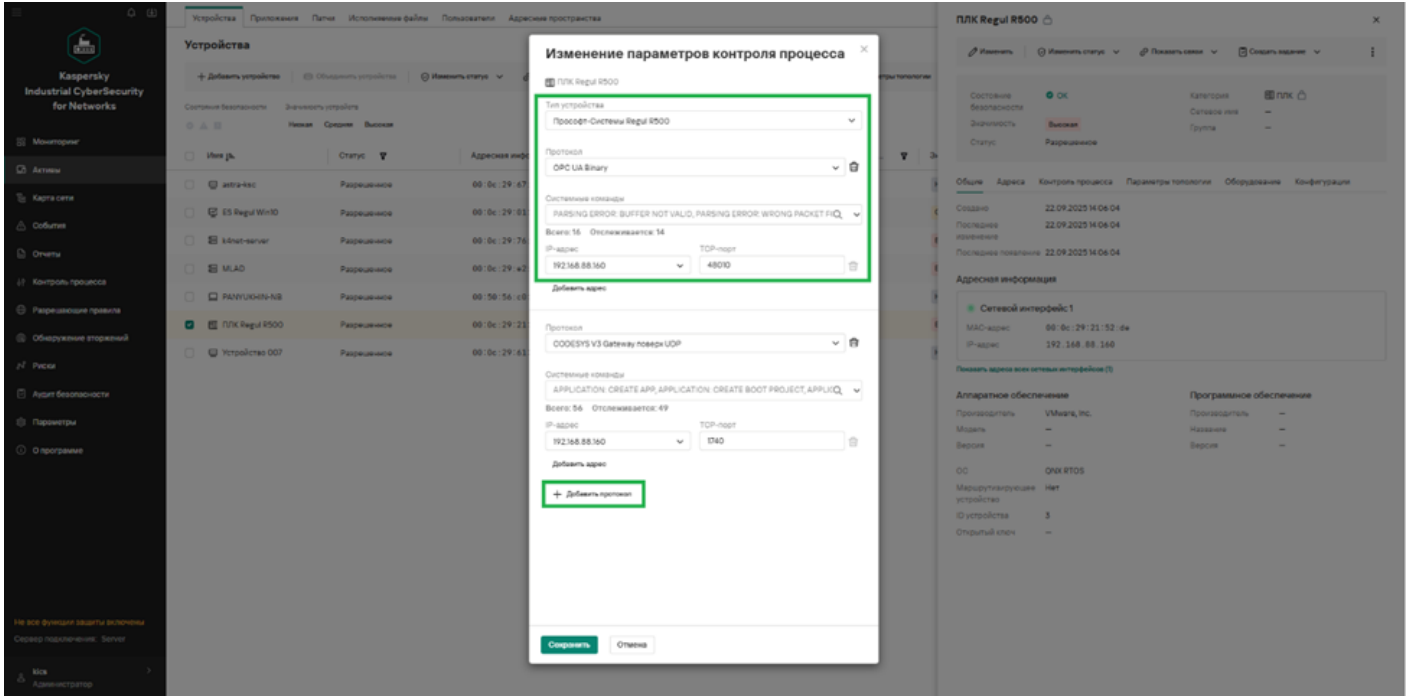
Kaspersky Industrial CyberSecurity for Networks

Мониторинг
Активы
Карта сети
События
Отчеты
Контроль процесса
Разрешающие правила
Обнаружение вторжений
Риски
Аудит безопасности
Параметры
О программе

Не все функции защиты включены
Сервер подключения: Server

kics
Администратор

Устройства Приложения Патчи Исполняемые файлы Пользователи Адресные пространства

Устройства

+ Добавить устройство | Объединить устройства | Изменить статус

Состояние безопасности Значимость устройств
Низкая Средняя Высокая

| Имя | Статус | Адресная информация |
|---|---|---|
| astra-kec | Разрешенное | 00:0c:29:67 |
| ES Regul Win10 | Разрешенное | 00:0c:29:01 |
| k4net-server | Разрешенное | 00:0c:29:76 |
| MLAD | Разрешенное | 00:0c:29:a2 |
| PANYUKHIN-NB | Разрешенное | 00:50:56:c0 |
| ПЛК Regul R500 | Разрешенное | 00:0c:29:21 |
| Устройство 007 | Разрешенное | 00:0c:29:61 |

Изменение параметров контроля процесса

ПЛК Regul R500

Тип устройства
Прософт-Системы Regul R500

Протокол
OPC UA Binary

Системные команды
PARSING ERROR: BUFFER NOT VALID, PARSING ERROR: WRONG PACKET FI
Всего: 16 Отслеживается: 14

IP-адрес
192.168.88.160
TCP-порт
48010

Добавить адрес

Протокол
CODESYS V3 Gateway поверх UDP

Системные команды
APPLICATION: CREATE APP, APPLICATION: CREATE BOOT PROJECT, APPLIC
Всего: 56 Отслеживается: 49

IP-адрес
192.168.88.160
TCP-порт
1740

Добавить адрес

+ Добавить протокол

Сохранить Отмена

ПЛК Regul R500

Изменить | Изменить статус | Показать связи | Создать задание

Состояние безопасности: OK
Значимость: Высокая
Статус: Разрешенное
Категория: ПЛК
Сетевое имя: —
Группа

Общие Адреса Контроль процесса Параметры топологии Оборудование Конфигурация

Создано 22.09.2025 14:06:04
Последнее изменение 22.09.2025 14:06:04
Последнее появление 22.09.2025 14:06:04

Адресная информация

Сетевой интерфейс 1
MAC-адрес 00:0c:29:21:52:de
IP-адрес 192.168.88.160

Показать адреса всех сетевых интерфейсов (1)

Аппаратное обеспечение
Производитель VMware, Inc.
Модель —
Версия —

Программное обеспечение
Производитель —
Название —
Версия —

ОС QNX RTOS
Маршрутизирующее устройство Нет
ID устройства 5
Открытый ключ —